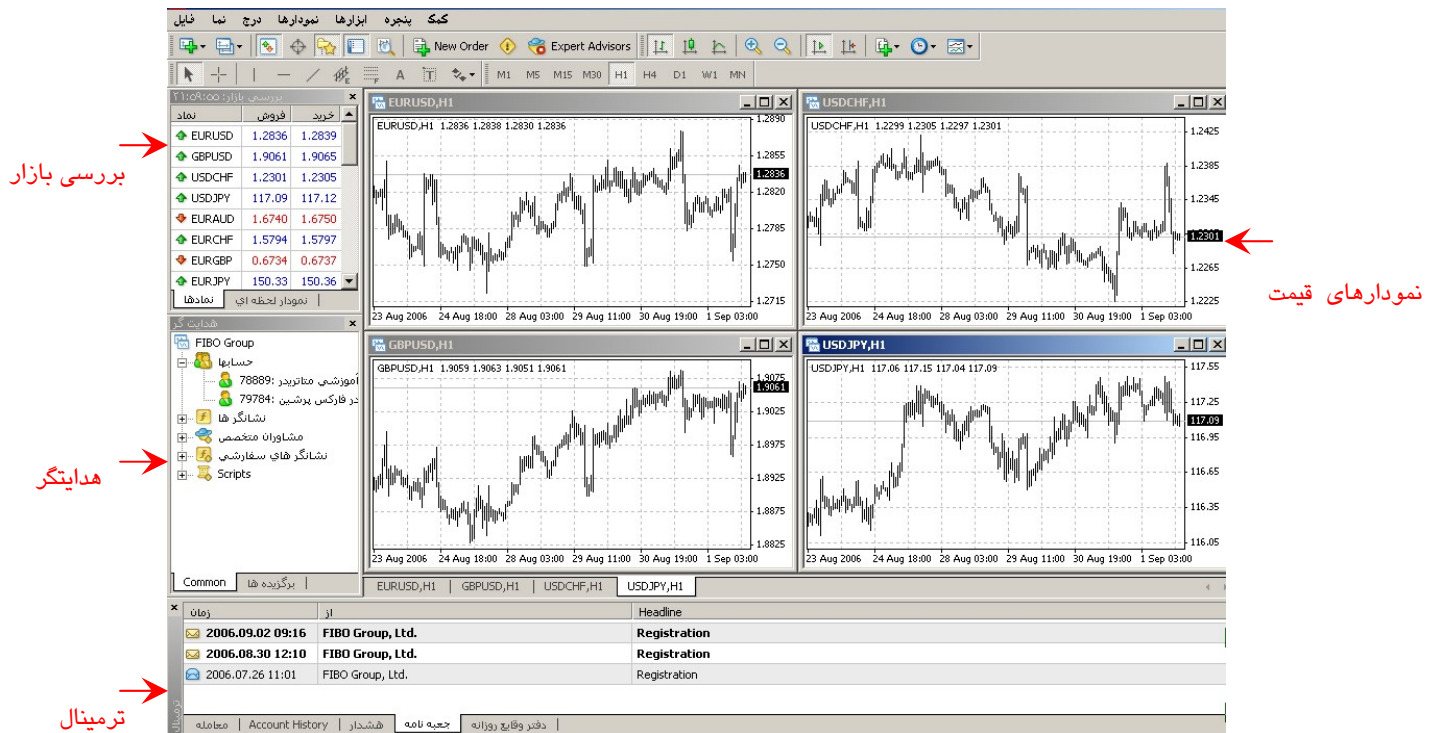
فایل نما درج نمودارها ابزارها پنجره کمک

New Order Expert Advisors

M1 M5 M15 M30 H1 H4 D1 W1 MN

بررسی بازار: ۲۱:۰۹:۰۰

| نماد | فروش | خرید |
|---|---|---|
| EURUSD | 1.2836 | 1.2839 |
| GBPUSD | 1.9061 | 1.9065 |
| USDCHF | 1.2301 | 1.2305 |
| USDJPY | 117.09 | 117.12 |
| EURAUD | 1.6740 | 1.6750 |
| EURCHF | 1.5794 | 1.5797 |
| EURGBP | 0.6734 | 0.6737 |
| EURJPY | 150.33 | 150.36 |

نمادها | نمودار لحظه اي

بررسی بازار

هدایت گر
FIBO Group
حسابها
آموزشي متاتريدر :78889
در فارکس پرشین :79784
نشانگر ها
مشاوران متخصص
نشانگر هاي سفارشي
Scripts

Common | برگزيده ها

هدایتگر

EURUSD,H1
EURUSD,H1 1.2836 1.2838 1.2830 1.2836
1.2890 1.2855 1.2836 1.2820 1.2785 1.2750 1.2715
23 Aug 2006 24 Aug 18:00 28 Aug 03:00 29 Aug 11:00 30 Aug 19:00 1 Sep 03:00

USDCHF,H1
USDCHF,H1 1.2299 1.2305 1.2297 1.2301
1.2425 1.2385 1.2345 1.2301 1.2265 1.2225
23 Aug 2006 24 Aug 18:00 28 Aug 03:00 29 Aug 11:00 30 Aug 19:00 1 Sep 03:00

نمودارهای قیمت

GBPUSD,H1
GBPUSD,H1 1.9059 1.9063 1.9051 1.9061
1.9061 1.9025 1.8975 1.8925 1.8875 1.8825
23 Aug 2006 24 Aug 18:00 28 Aug 03:00 29 Aug 11:00 30 Aug 19:00 1 Sep 03:00

USDJPY,H1
USDJPY,H1 117.06 117.15 117.04 117.09
117.55 117.25 117.09 116.95 116.65 116.35 116.05
23 Aug 2006 24 Aug 18:00 28 Aug 03:00 29 Aug 11:00 30 Aug 19:00 1 Sep 03:00

EURUSD,H1 | GBPUSD,H1 | USDCHF,H1 | USDJPY,H1

| زمان | از | Headline |
|---|---|---|
| 2006.09.02 09:16 | FIBO Group, Ltd. | Registration |
| 2006.08.30 12:10 | FIBO Group, Ltd. | Registration |
| 2006.07.26 11:01 | FIBO Group, Ltd. | Registration |

ترمینال

معامله | Account History | هشدار | جعبه نامه | دفتر وقايع روزانه

ترمینال